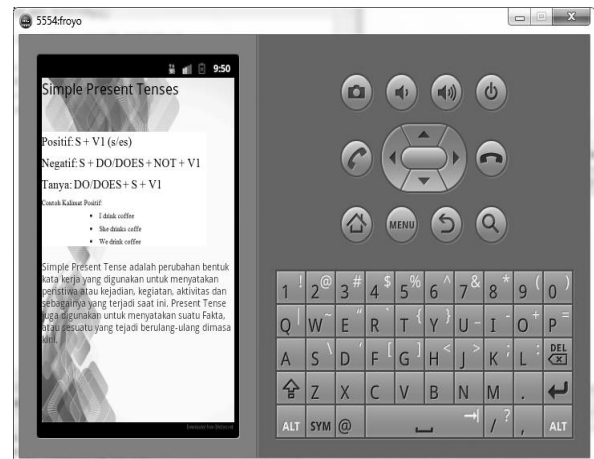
5554:froyo

9:50

Simple Present Tenses

Positif: S + V1 (s/es)

Negatif: S + DO/DOES + NOT + V1

Tanya: DO/DOES + S + V1

Contoh Kalimat Positif:

- I drink coffee
- She drinks coffe
- We drink coffee

Simple Present Tense adalah perubahan bentuk kata kerja yang digunakan untuk menyatakan peristiwa atau kejadian, kegiatan, aktivitas dan sebagainya yang terjadi saat ini. Present Tense juga digunakan untuk menyatakan suatu Fakta, atau sesuatu yang tejadi berulang-ulang dimasa kini.

MENU

1 ! 2 @ 3 # 4 $ 5 % 6 ^ 7 & 8 * 9 ( 0 )

Q W ~ E " R ` T { Y } U - I O + P =

A S \ D ' F [ G ] H < J > K ; L : DEL

Z X C V B N M

ALT SYM @ / ? , ALT